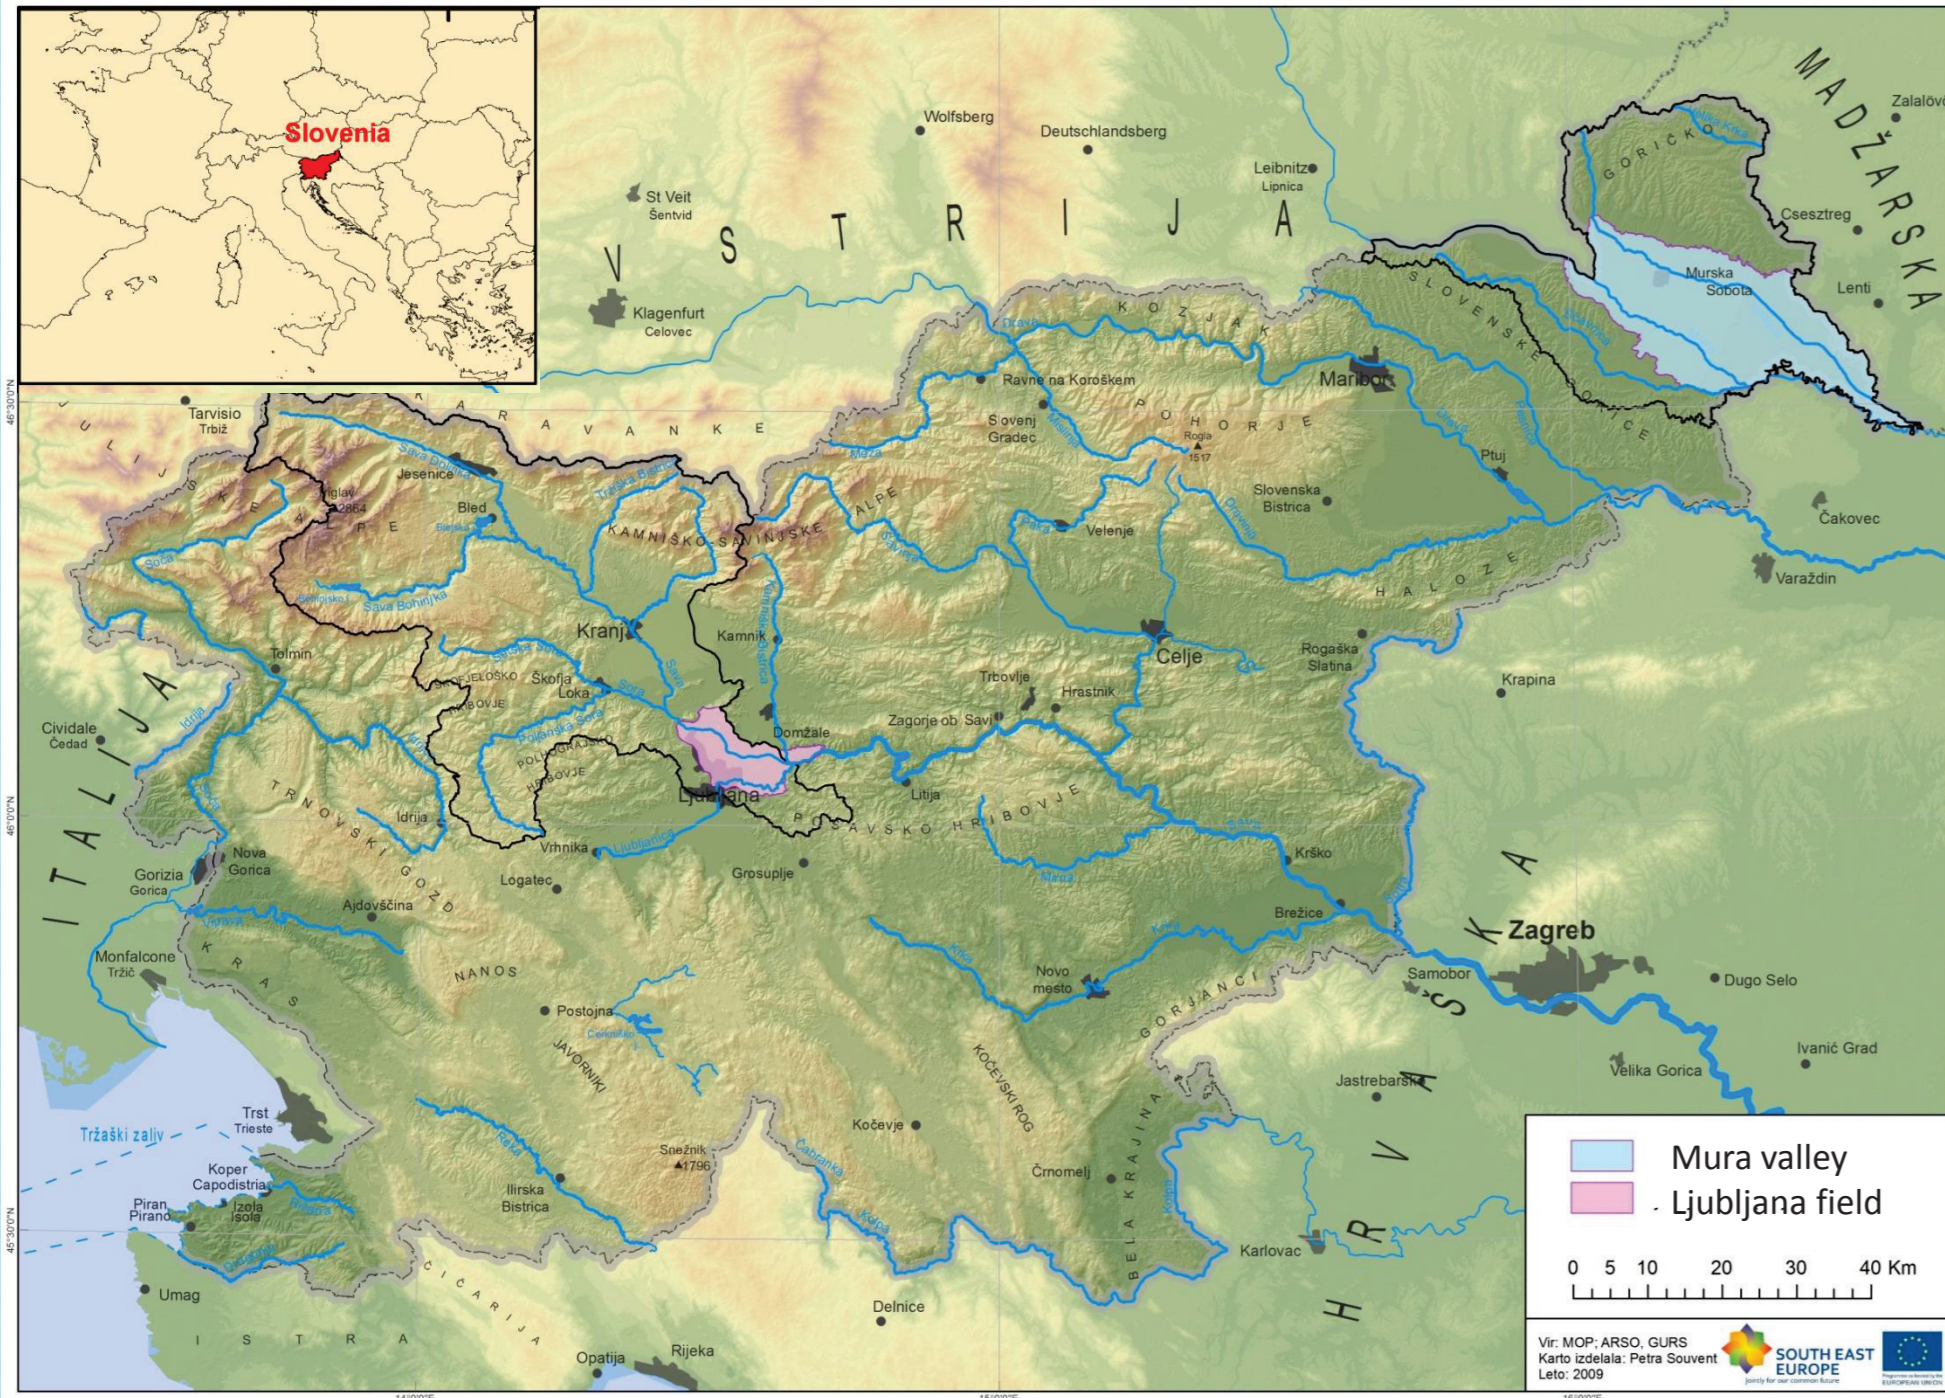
Slovenia

A V S T R I J A

M A D Ž A R S K A

I T A L I J A

H R V A Š K A

Wolfsberg
Deutschlandsberg
Leibnitz
Lipnica
Zalalövő
St Veit
Šentvid
Klagenfurt
Celovec
Csesztreg
Lenti
G O R I Č K O
Murska Sobota
S L O V E N S K E G O R I C E
K O Z J A K
Drava
Ravne na Koroškem
Maribor
Tarvisio
Trbiž
K A R A V A N K E
P O H O R J E
Rogla 1517
Slovenj Gradec
Mislinja
Ptuj
Dravinja
Pesnica
Ščavnica
Čakovec
Sava Dolinka
Jesenice
Triglav 2864
Bled
Bohinjsko j.
Sava Bohinjka
J U L I J S K E A L P E
Tržiška Bistrica
K A M N I Š K O - S A V I N J S K E A L P E
Meža
Paka
Velenje
Savinja
Slovenska Bistrica
H A L O Z E
Varaždin
Soča
Kranj
Kamnik
Kamniška Bistrica
Celje
Rogaška Slatina
Krapina
Tolmin
Sora
Selška Sora
Poljanska Sora
Škofja Loka
Š K O F J E L O Š K O H R I B O V J E
P O L H O G R A J S K O H R I B O V J E
Sava
Domžale
Trbovlje
Hrastnik
Zagorje ob Savi
Cividale
Čedad
Idrija
Idrijca
Ljubljana
Litija
P O S A V S K O H R I B O V J E
T R N O V S K I G O Z D
Vrhnika
Ljubljanica
Grosuplje
Krško
Sotla
Mirna
Nova Gorica
Gorizia
Gorica
Logatec
Vipava
Ajdovščina
Brežice
Zagreb
Monfalcone
Tržič
K R A S
N A N O S
Novo mesto
Krka
G O R J A N C I
Samobor
Dugo Selo
Postojna
Cerkniško j.
J A V O R N I K I
K O Č E V S K I R O G
Velika Gorica
Ivanić Grad
Jastrebarsko
Trst
Trieste
Tržaški zaliv
Kočevje
Reka
Snežnik 1796
Čabranka
Črnomelj
B E L A K R A J I N A
Kolpa
Koper
Capodistria
Izola
Isola
Piran
Pirano
Rižana
Dragonja
Ilirska Bistrica
Karlovac
Umag
Č I Č A R I J A
I S T R A
Delnice
Opatija
Rijeka

Mura valley
Ljubljana field

0 5 10 20 30 40 Km

Vir: MOP; ARSO, GURS
Karto izdelala: Petra Souvent
Leto: 2009

SOUTH EAST EUROPE